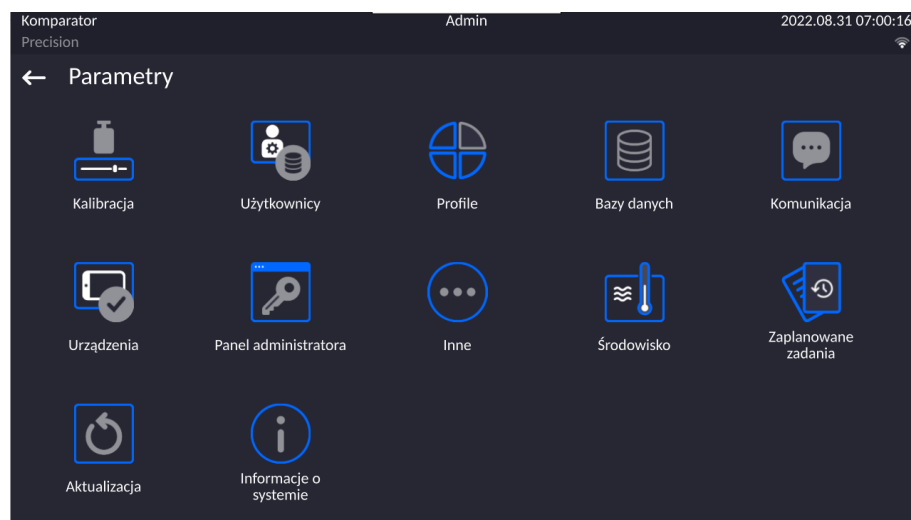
Komparator
Precision
Admin
2022.08.31 07:00:16

Parametry

Kalibracja

Użytkownicy

Profile

Bazy danych

Komunikacja

Urządzenia

Panel administratora

Inne

Środowisko

Zaplanowane zadania

Aktualizacja

Informacje o systemie